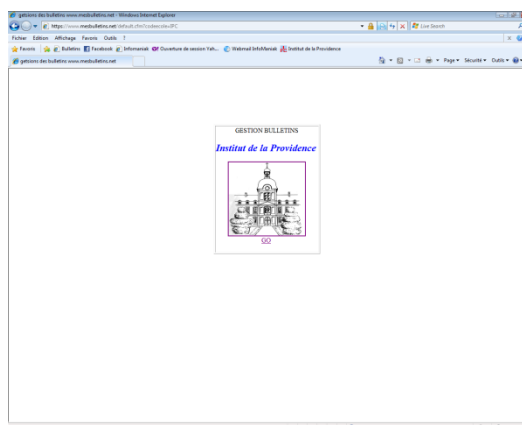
gestions des bulletins www.mesbulletins.net - Windows Internet Explorer

https://www.mesbulletins.net/default.cfm?codeecole=IPC

Live Search

Fichier Edition Affichage Favoris Outils ?

Favoris Bulletins Facebook Informaniak Ouverture de session Yah... Webmail InfoManiak Institut de la Providence

gestions des bulletins www.mesbulletins.net

Page Sécurité Outils

GESTION BULLETINS

Institut de la Providence

GO